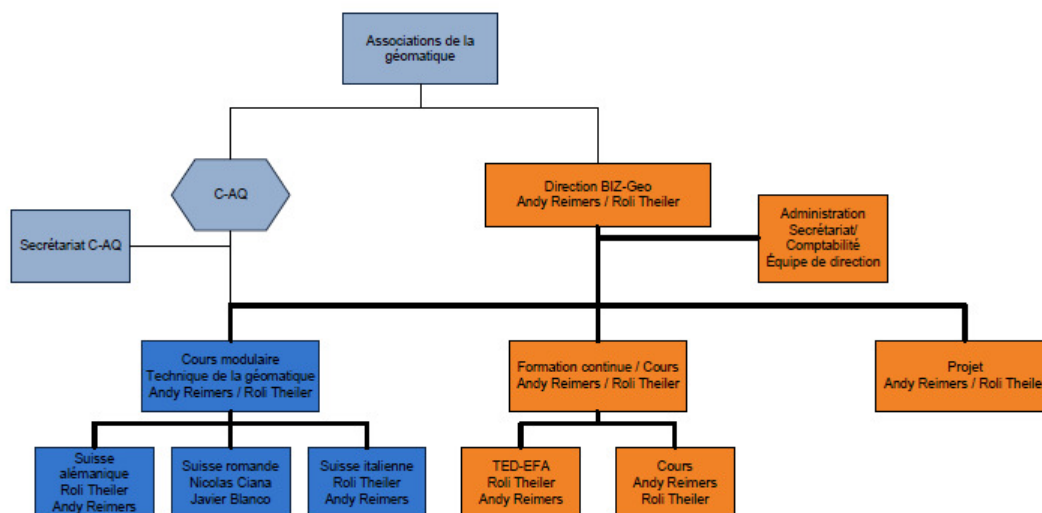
Associations de la géomatique

C-AQ

Secrétariat C-AQ

Direction BIZ-Geo
Andy Reimers / Roli Theiler

Administration
Secrétariat/
Comptabilité
Équipe de direction

Cours modulaire
Technique de la géomatique
Andy Reimers / Roli Theiler

Formation continue / Cours
Andy Reimers / Roli Theiler

Projet
Andy Reimers / Roli Theile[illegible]

Suisse alémanique
Roli Theiler
Andy Reimers

Suisse romande
Nicolas Ciana
Javier Blanco

Suisse italienne
Roli Theiler
Andy Reimers

TED-EFA
Roli Theiler
Andy Reimers

Cours
Andy Reimers
Roli Theiler